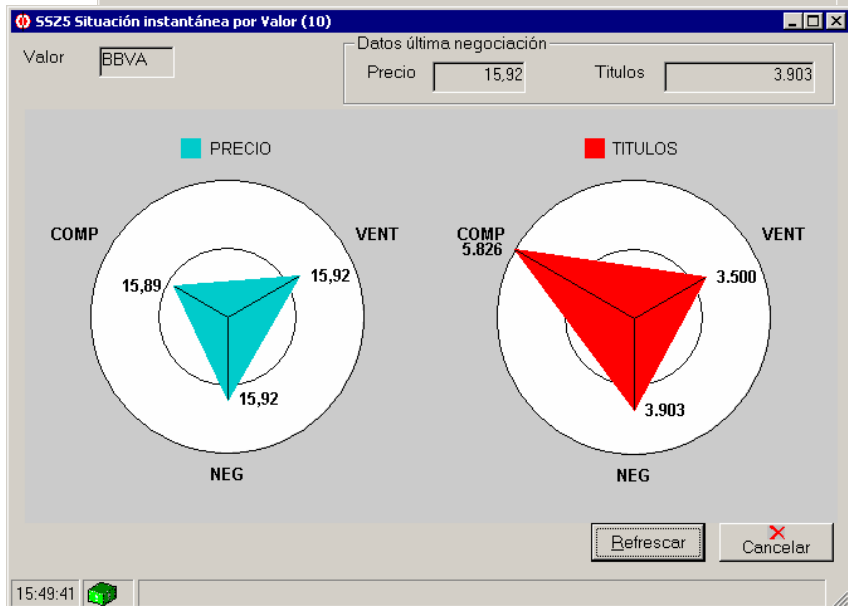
SSZ5 Situación instantánea por Valor (10)

Valor BBVA

Datos última negociación

Precio 15,92

Titulos 3.903

PRECIO

COMP

VENT

15,89

15,92

15,92

NEG

TITULOS

COMP 5.826

VENT

3.500

3.903

NEG

Refrescar

Cancelar

15:49:41